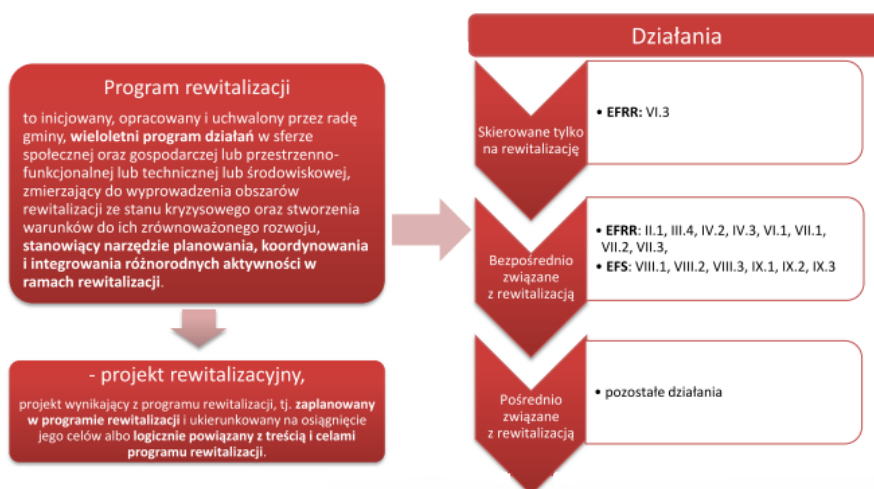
Program rewitalizacji

to inicjowany, opracowany i uchwalony przez radę gminy, **wieloletni program działań** w sferze społecznej oraz gospodarczej lub przestrzenno-funkcjonalnej lub technicznej lub środowiskowej, zmierzający do wyprowadzenia obszarów rewitalizacji ze stanu kryzysowego oraz stworzenia warunków do ich zrównoważonego rozwoju, **stanowiący narzędzie planowania, koordynowania i integrowania różnorodnych aktywności w ramach rewitalizacji**.

- projekt rewitalizacyjny,

projekt wynikający z programu rewitalizacji, tj. **zaplanowany w programie rewitalizacji** i ukierunkowany na osiągnięcie jego celów albo **logicznie powiązany z treścią i celami programu rewitalizacji**.

Działania

Skierowane tylko na rewitalizację

• **EFRR**: VI.3

Bezpośrednio związane z rewitalizacją

• **EFRR**: II.1, III.4, IV.2, IV.3, VI.1, VII.1, VII.2, VII.3,
• **EFS**: VIII.1, VIII.2, VIII.3, IX.1, IX.2, IX.3

Pośrednio związane z rewitalizacją

• pozostałe działania